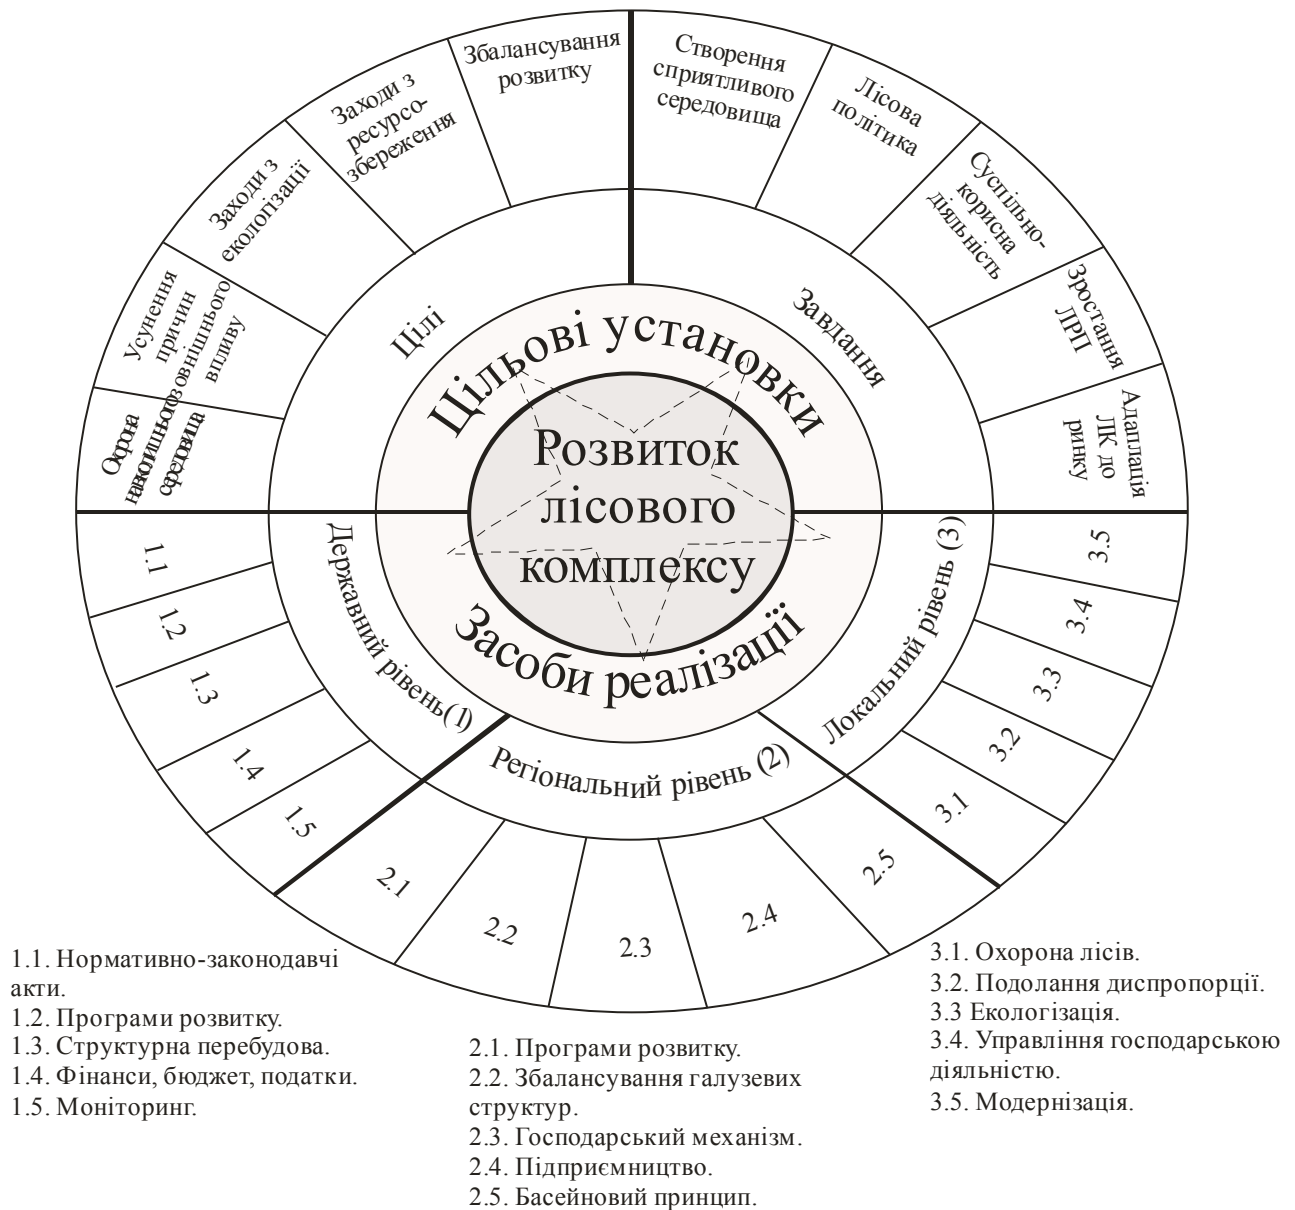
Збалансування розвитку

Створення сприятливого середовища

Заходи з ресурсозбереження

Лісова політика

Заходи з екологізації

Суспільно-корисна діяльність

Усунення причин зовнішнього впливу

Зростання ЛРП

Охорона навколишнього середовища

Адаптація ЛК до ринку

Цілі

Завдання

Цільові установки

Розвиток лісового комплексу

Засоби реалізації

Державний рівень (1)

Регіональний рівень (2)

Локальний рівень (3)

1.1

1.2

1.3

1.4

1.5

2.1

2.2

2.3

2.4

2.5

3.1

3.2

3.3

3.4

3.5

1.1. Нормативно-законодавчі акти.
1.2. Програми розвитку.
1.3. Структурна перебудова.
1.4. Фінанси, бюджет, податки.
1.5. Моніторинг.

2.1. Програми розвитку.
2.2. Збалансування галузевих структур.
2.3. Господарський механізм.
2.4. Підприємництво.
2.5. Басейновий принцип.

3.1. Охорона лісів.
3.2. Подолання диспропорції.
3.3 Екологізація.
3.4. Управління господарською діяльністю.
3.5. Модернізація.